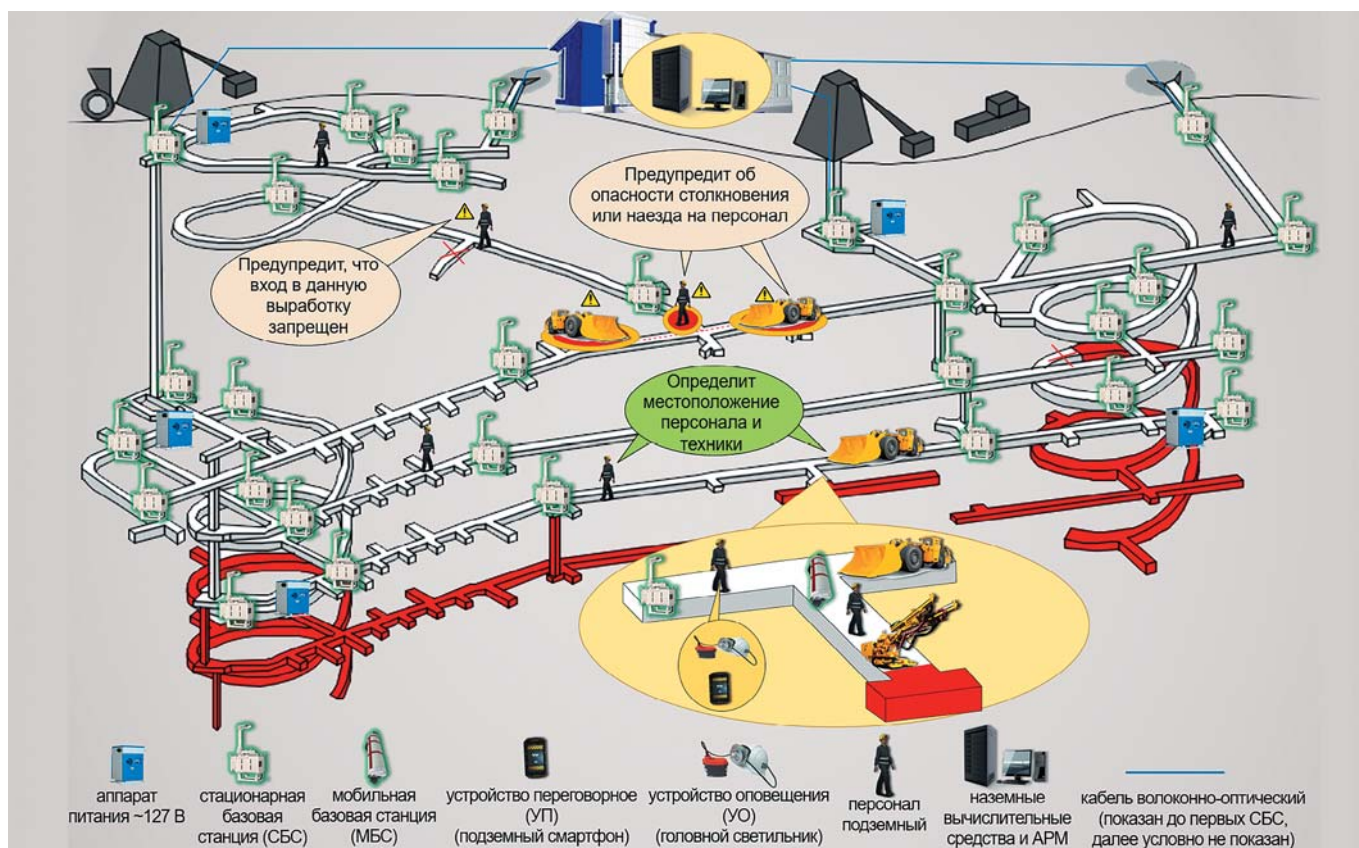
Предупредит об опасности столкновения или наезда на персонал

Предупредит, что вход в данную выработку запрещен

Определит местоположение персонала и техники

аппарат питания ~127 В

стационарная базовая станция (СБС)

мобильная базовая станция (МБС)

устройство переговорное (УП) (подземный смартфон)

устройство оповещения (УО) (головной светильник)

персонал подземный

наземные вычислительные средства и АРМ

кабель волоконно-оптический (показан до первых СБС, далее условно не показан)